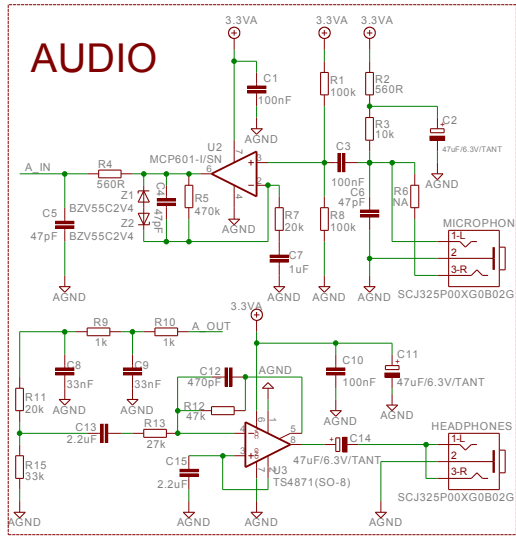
AUDIO

3.3VA
3.3VA
3.3VA
C1
100nF
R1
100k
R2
560R
R3
10k
C2
47uF/6.3V/TANT
AGND
A_IN
R4
560R
MCP601-I/SN
U2
C4
470pF
Z1
Z2
BZV55C2V4
BZV55C2V4
R5
470k
C5
47pF
AGND
AGND
C3
100nF
C6
47pF
R6
NA
R7
20k
C7
1uF
R8
100k
AGND
AGND
AGND
MICROPHONE
1-L
2
3-R
SCJ325P00XG0B02G
3.3VA
R9
1k
R10
1k
A_OUT
C8
33nF
C9
33nF
AGND
AGND
R11
20k
C12
470pF
R12
47k
AGND
C10
100nF
C11
47uF/6.3V/TANT
AGND
AGND
C13
2.2uF
R13
27k
C15
2.2uF
U3
TS4871(SO-8)
C14
47uF/6.3V/TANT
HEADPHONES
1-L
2
3-R
SCJ325P00XG0B02G
R15
33k
AGND
AGND
AGND
AGND